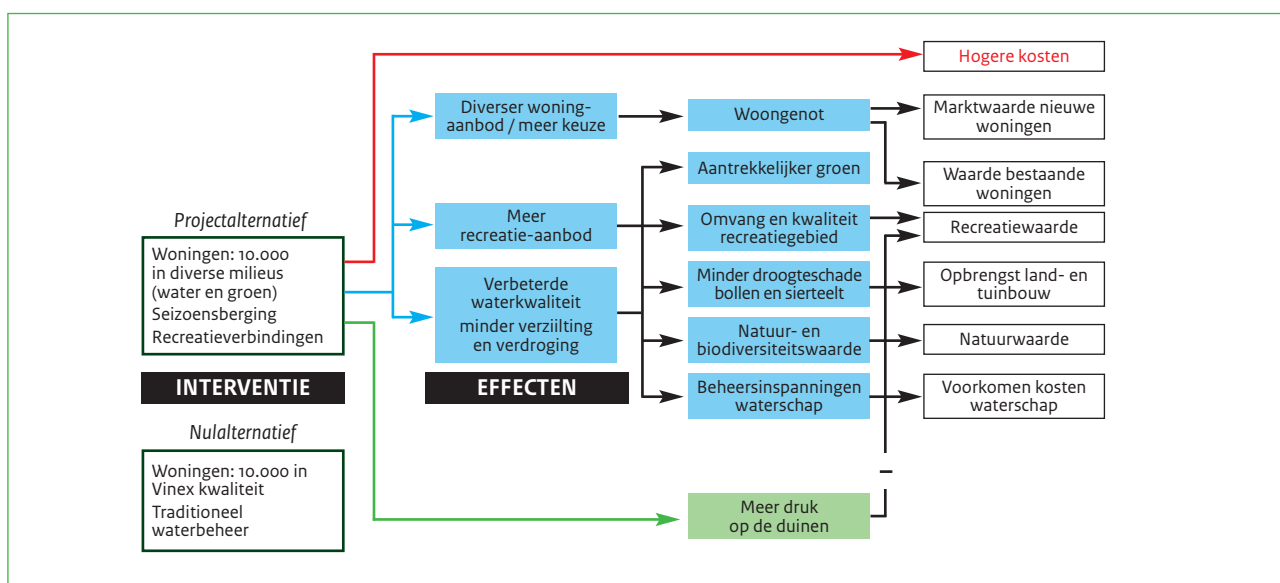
Hogere kosten

Diverser woningaanbod / meer keuze

Woongenot

Marktwaarde nieuwe woningen

Aantrekkelijker groen

Waarde bestaande woningen

Projectalternatief

Woningen: 10.000 in diverse milieus (water en groen)
Seizoensberging
Recreatieverbindingen

Meer recreatie-aanbod

Omvang en kwaliteit recreatiegebied

Recreatiewaarde

Verbeterde waterkwaliteit
minder verziilting en verdroging

Minder droogteschade bollen en sierteelt

Opbrengst land- en tuinbouw

Natuur- en biodiversiteitswaarde

Natuurwaarde

INTERVENTIE

EFFECTEN

Beheersinspanningen waterschap

Voorkomen kosten waterschap

Nulalternatief

Woningen: 10.000 in Vinex kwaliteit
Traditioneel waterbeheer

–

Meer druk op de duinen